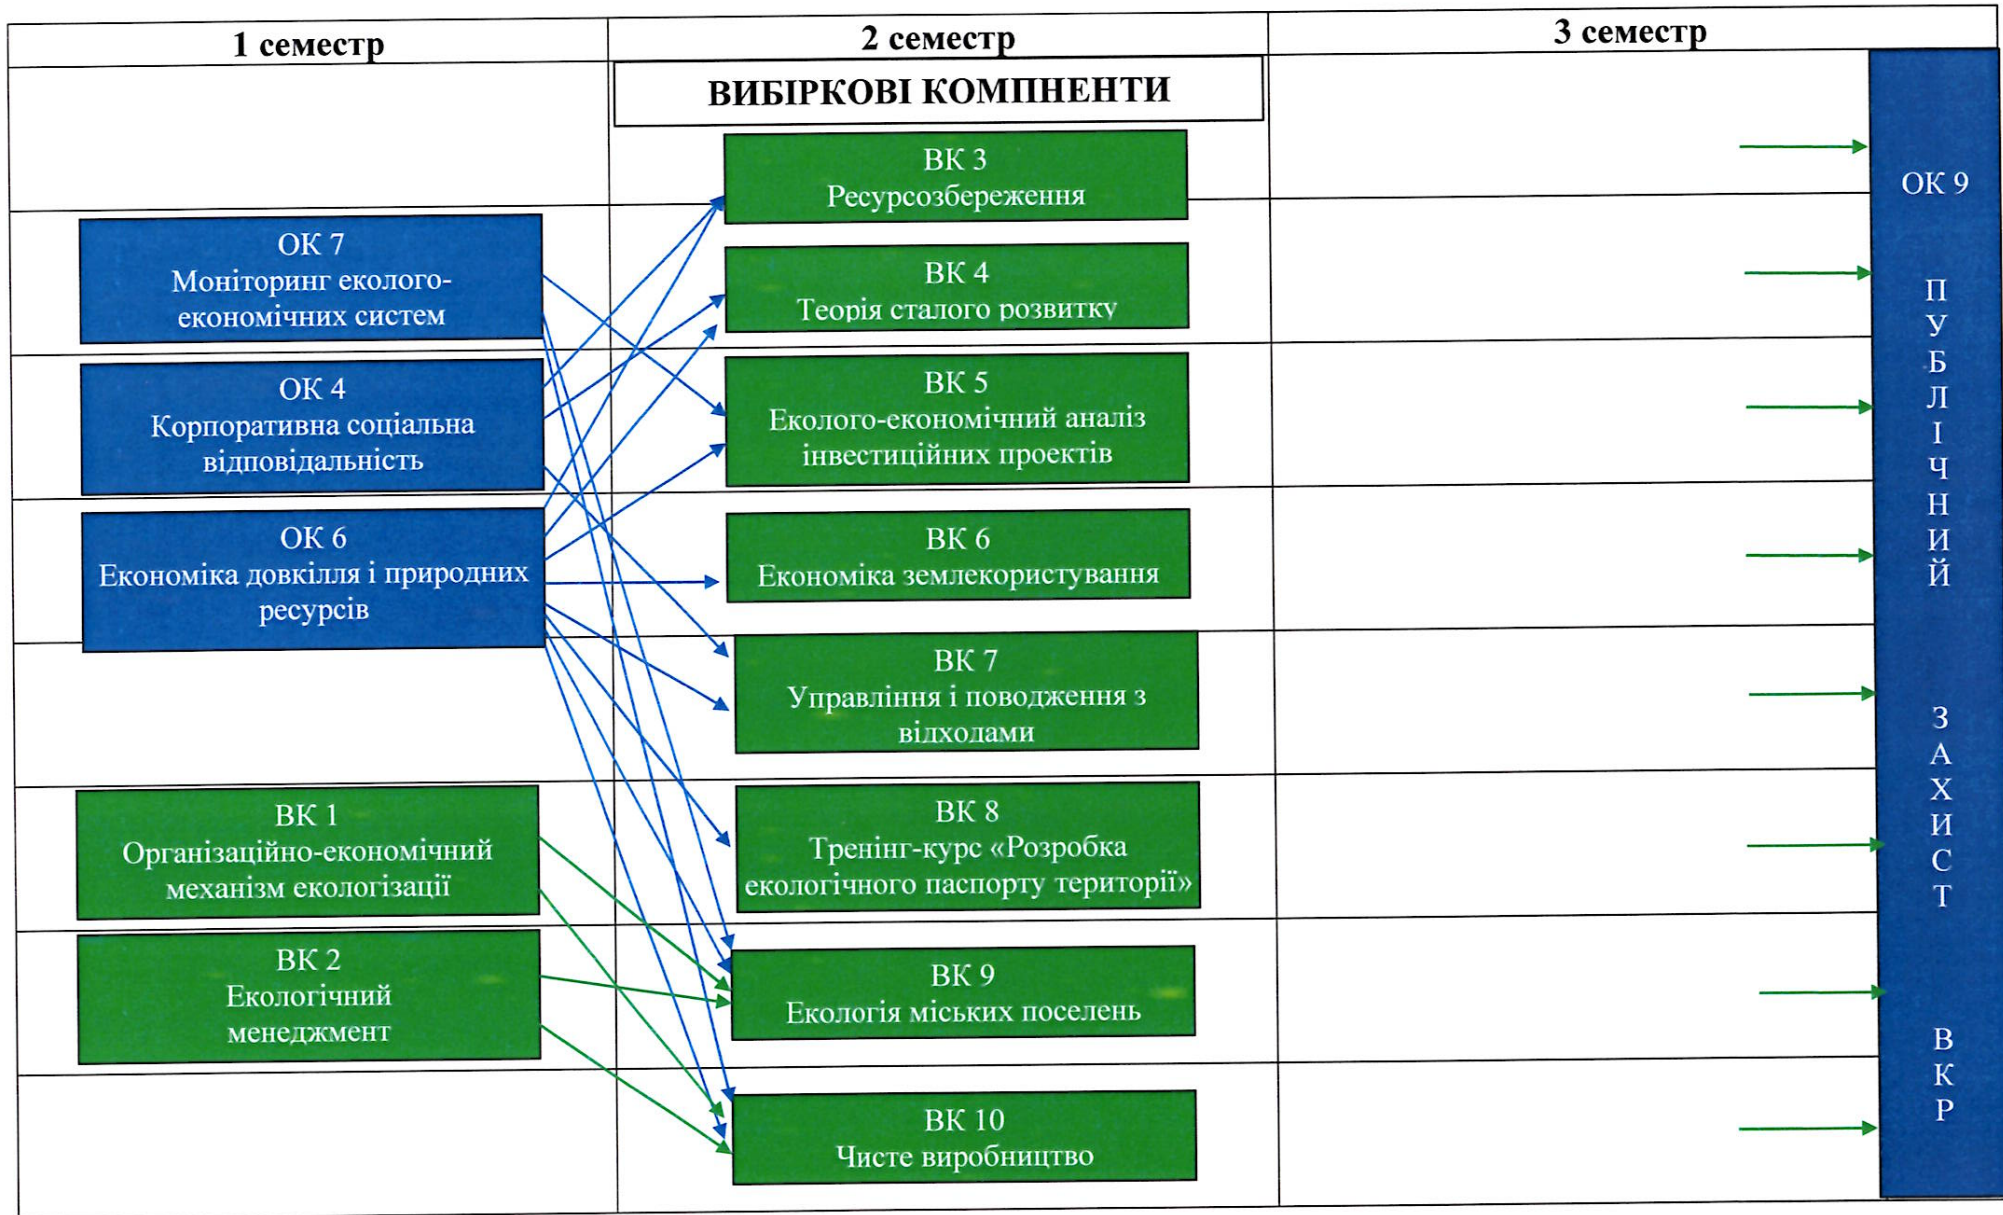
1 семестр

2 семестр

3 семестр

ВИБІРКОВІ КОМПНЕНТИ

ОК 7
Моніторинг еколого-економічних систем

ОК 4
Корпоративна соціальна відповідальність

ОК 6
Економіка довкілля і природних ресурсів

ВК 1
Організаційно-економічний механізм екологізації

ВК 2
Екологічний менеджмент

ВК 3
Ресурсозбереження

ВК 4
Теорія сталого розвитку

ВК 5
Еколого-економічний аналіз інвестиційних проектів

ВК 6
Економіка землекористування

ВК 7
Управління і поводження з відходами

ВК 8
Тренінг-курс «Розробка екологічного паспорту території»

ВК 9
Екологія міських поселень

ВК 10
Чисте виробництво

ОК 9

П
У
Б
Л
І
Ч
Н
И
Й

З
А
Х
И
С
Т

В
К
Р